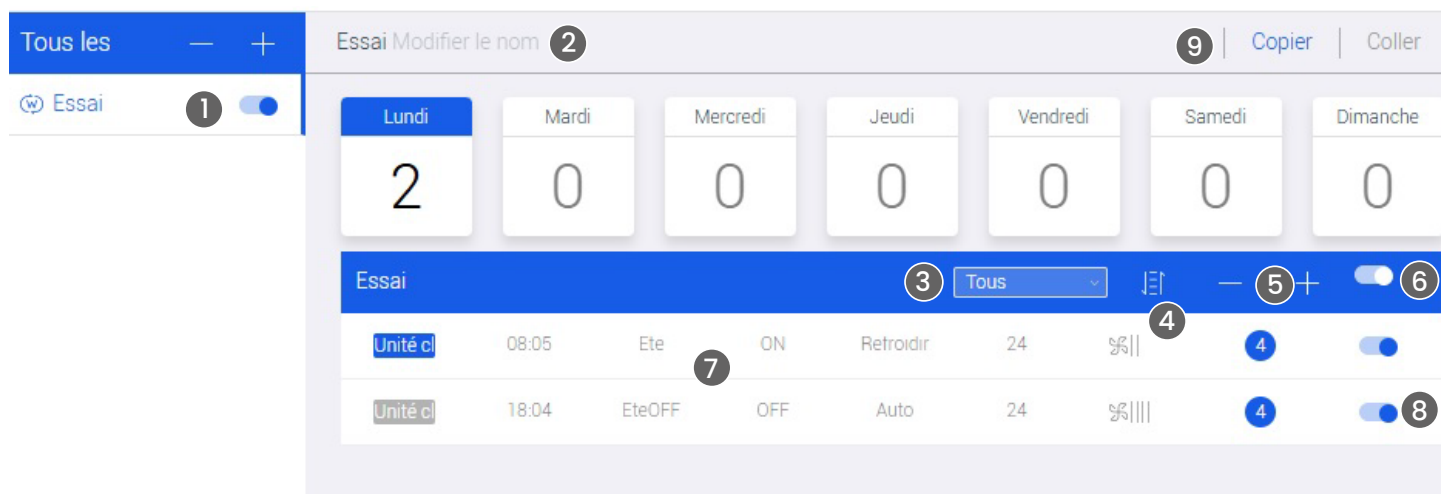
Tous les — +

Essai 1

Essai Modifier le nom 2

9 Copier | Coller

| Lundi | Mardi | Mercredi | Jeudi | Vendredi | Samedi | Dimanche |
|---|---|---|---|---|---|---|
| 2 | 0 | 0 | 0 | 0 | 0 | 0 |

Essai 3 Tous 4 — 5 + 6

| Unité cl | 08:05 | Ete | ON | Retroidir | 24 | ||| | 4 | |
|---|---|---|---|---|---|---|---|---|
| Unité cl | 18:04 | EteOFF | OFF | Auto | 24 | |||| | 4 | |

7

8